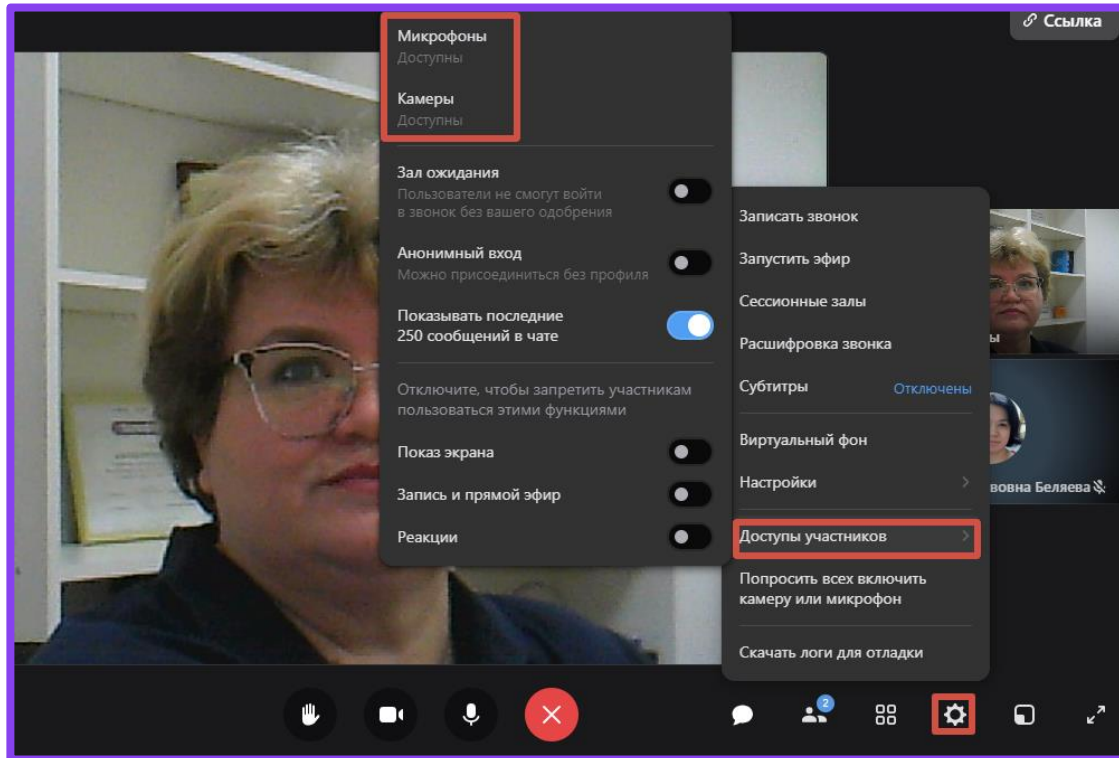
Ссылка

Микрофоны
Доступны

Камеры
Доступны

Зал ожидания
Пользователи не смогут войти в звонок без вашего одобрения

Анонимный вход
Можно присоединиться без профиля

Показывать последние 250 сообщений в чате

Отключите, чтобы запретить участникам пользоваться этими функциями

Показ экрана

Запись и прямой эфир

Реакции

Записать звонок

Запустить эфир

Сессионные залы

Расшифровка звонка

Субтитры Отключены

Виртуальный фон

Настройки

Доступы участников

Попросить всех включить камеру или микрофон

Скачать логи для отладки

ы

вовна Беляева

2